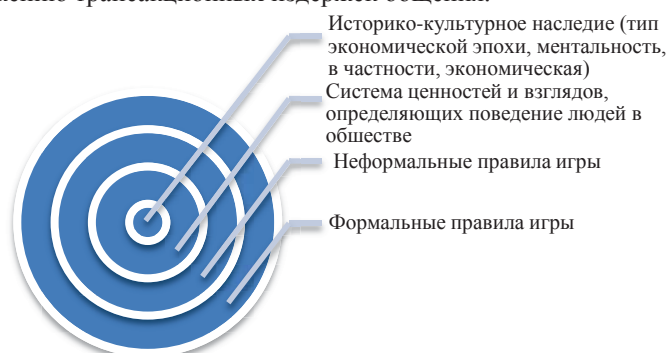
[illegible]

Историко-культурное наследие (тип экономической эпохи, ментальность, в частности, экономическая)

Система ценностей и взглядов, определяющих поведение людей в обществе

Неформальные правила игры

Формальные правила игры